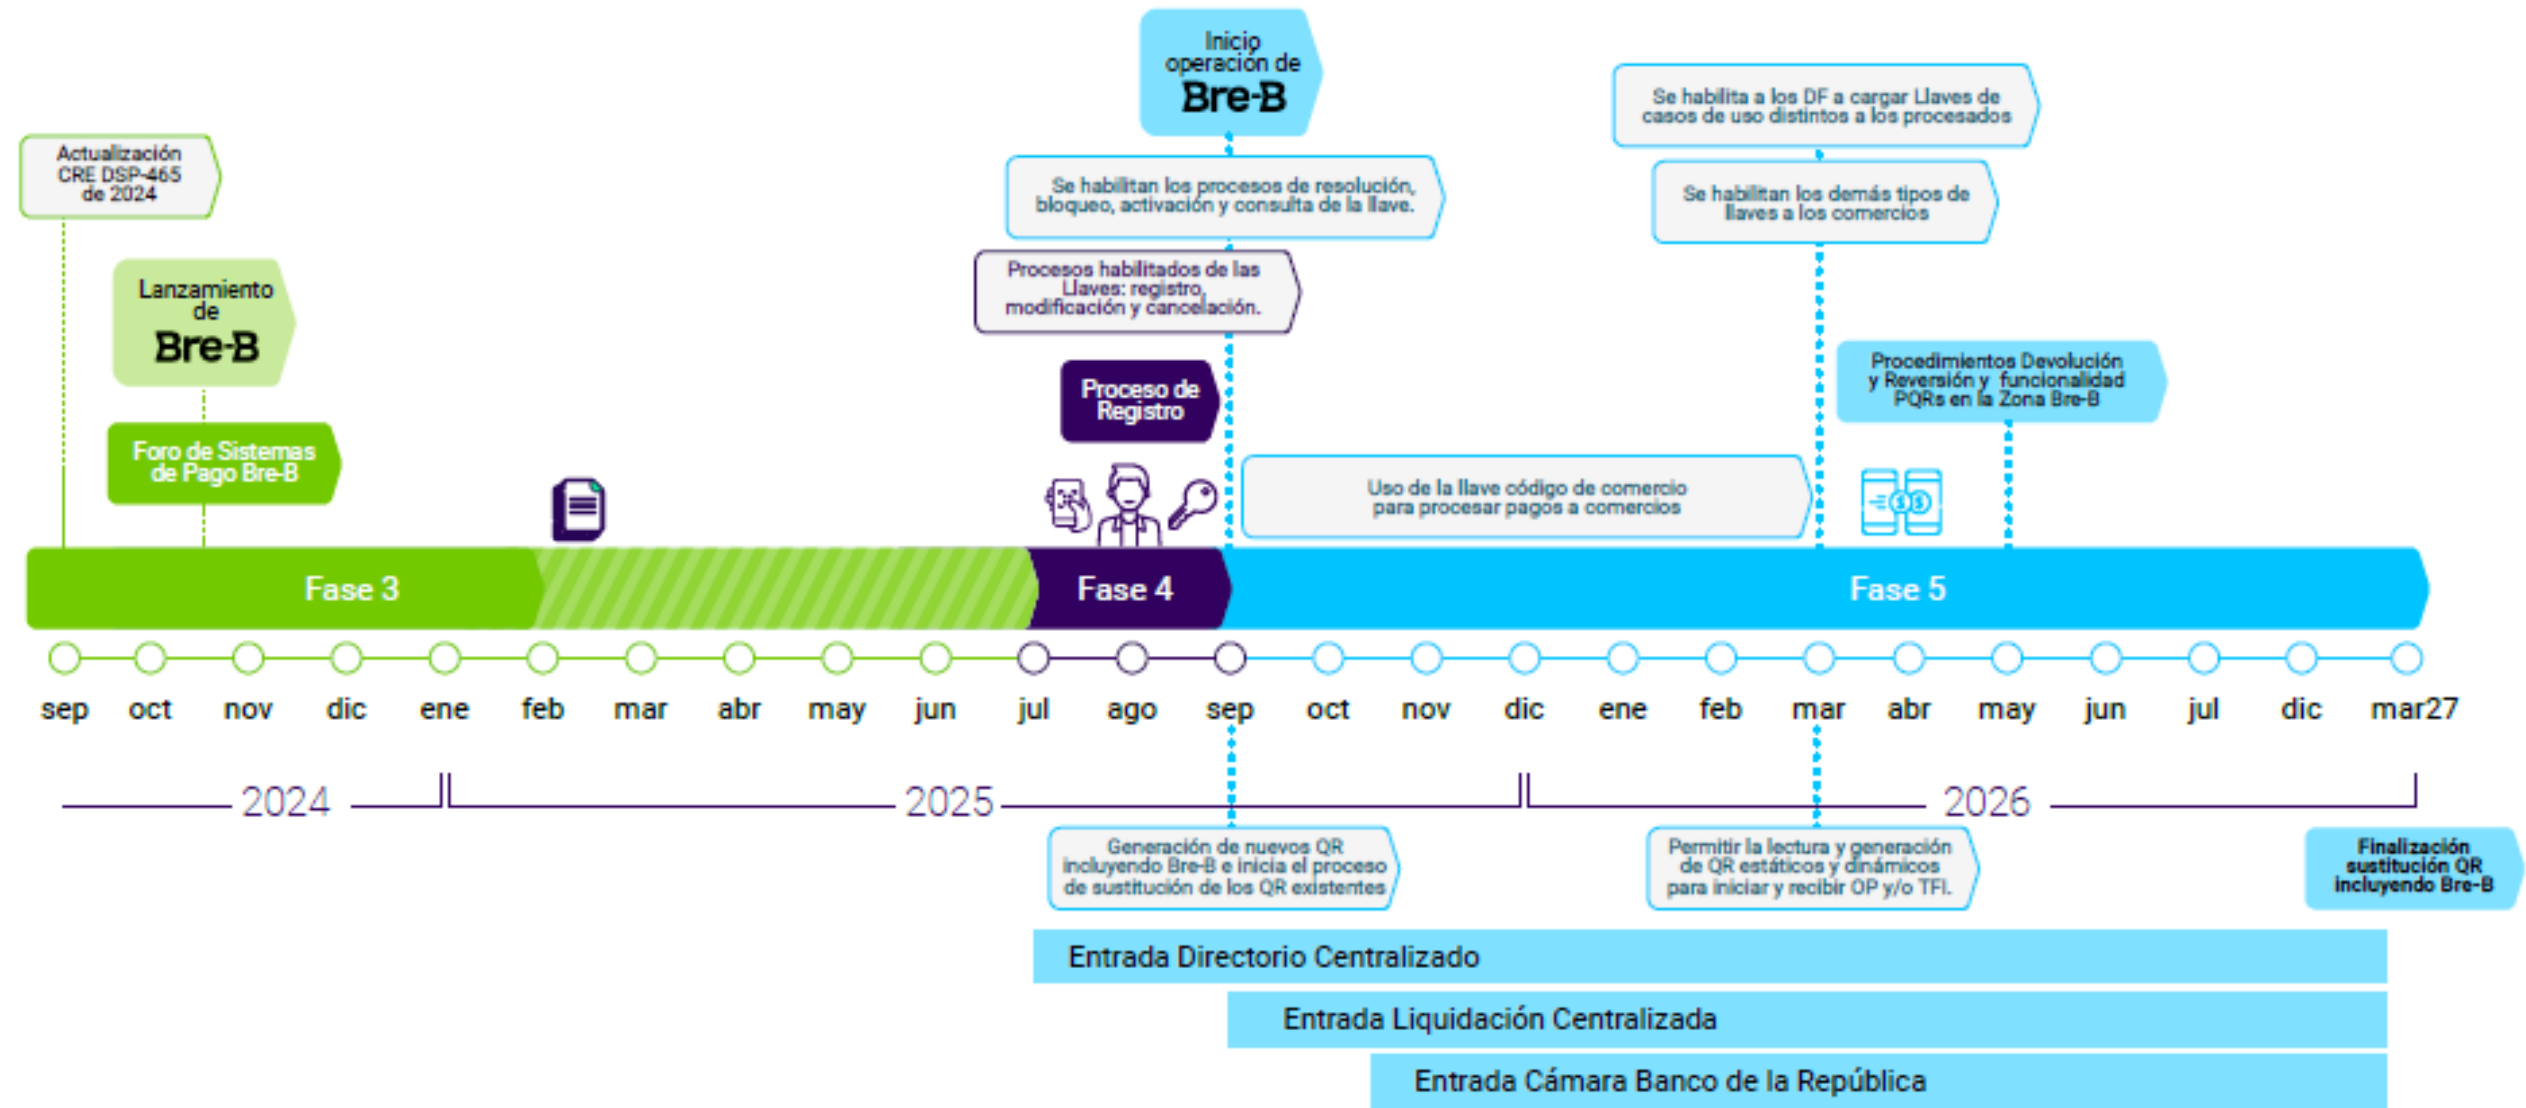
Inicio operación de Bre-B

Se habilita a los DF a cargar Llaves de casos de uso distintos a los procesados

Actualización CRE DSP-465 de 2024

Se habilitan los procesos de resolución, bloqueo, activación y consulta de la llave.

Se habilitan los demás tipos de llaves a los comercios

Lanzamiento de Bre-B

Procesos habilitados de las Llaves: registro, modificación y cancelación.

Procedimientos Devolución y Reversión y funcionalidad PQRs en la Zona Bre-B

Proceso de Registro

Foro de Sistemas de Pago Bre-B

Uso de la llave código de comercio para procesar pagos a comercios

Fase 3

Fase 4

Fase 5

sep oct nov dic ene feb mar abr may jun jul ago sep oct nov dic ene feb mar abr may jun jul dic mar27

2024

2025

2026

Generación de nuevos QR incluyendo Bre-B e inicia el proceso de sustitución de los QR existentes

Permitir la lectura y generación de QR estáticos y dinámicos para iniciar y recibir OP y/o TFI.

Finalización sustitución QR incluyendo Bre-B

Entrada Directorio Centralizado

Entrada Liquidación Centralizada

Entrada Cámara Banco de la República